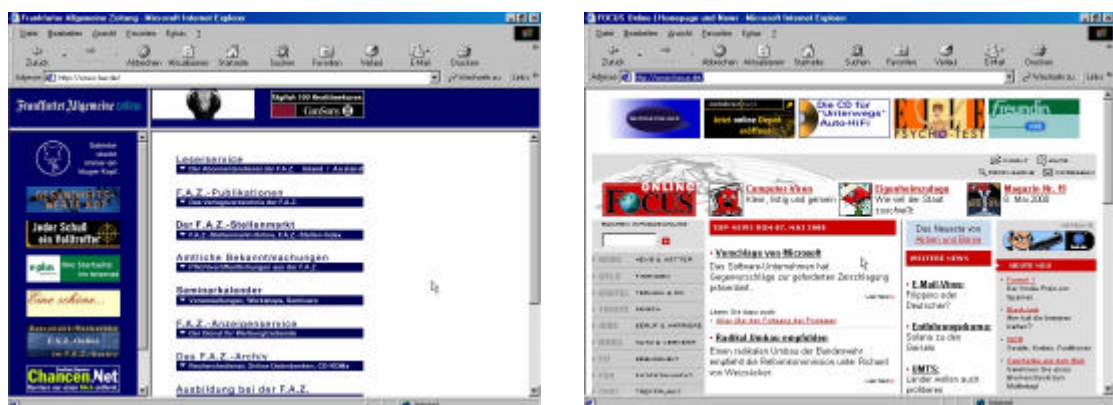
Frankfurter Allgemeine Zeitung - Microsoft Internet Explorer

Datei Bearbeiten Ansicht Favoriten Extras ?

Zurück Abbrechen Aktualisieren Startseite Suchen Favoriten Verlauf E-Mail Drucken

Adresse http://www.faz.de/

Frankfurter Allgemeine online

Jeder Schuß ein Volltreffer

Eine schöne...

Chancen.Net

Leserservice

F.A.Z.-Publikationen

Der F.A.Z.-Stellenmarkt

Amtliche Bekanntmachungen

Seminarkalender

F.A.Z.-Anzeigenservice

Das F.A.Z.-Archiv

Ausbildung bei der F.A.Z.

FOCUS Online | Homepage und News - Microsoft Internet Explorer

Datei Bearbeiten Ansicht Favoriten Extras ?

Zurück Abbrechen Aktualisieren Startseite Suchen Favoriten Verlauf E-Mail Drucken

Adresse http://www.focus.de/

Die CD für "Unterwegs" Auto-HiFi

PSYCHO-TEST

freundin

FOCUS ONLINE

Computer-Viren
Klein, listig und gemein

Eigenheimzulage
Wie viel der Staat zuschießt

Magazin Nr. 19
8. Mai 2000

TOP-NEWS VOM 07. MAI 2000

Vergleichsangebot von Microsoft
Das Software-Unternehmen hat Gegenvorschläge zur geforderten Zerschlagung präsentiert.

Radikal Umbau empfohlen
Einen radikalen Umbau der Bundeswehr empfiehlt die Reformkommission unter Richard von Weizsäcker.

Das Neueste von Aktien und Börse

WEITERE NEWS

E-Mail-Virus:
Filipino oder Deutscher?

Entführungsdrama:
Solana zu den Geiseln

UMTS:
Länder wollen auch profitieren

NEWS & WETTER

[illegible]